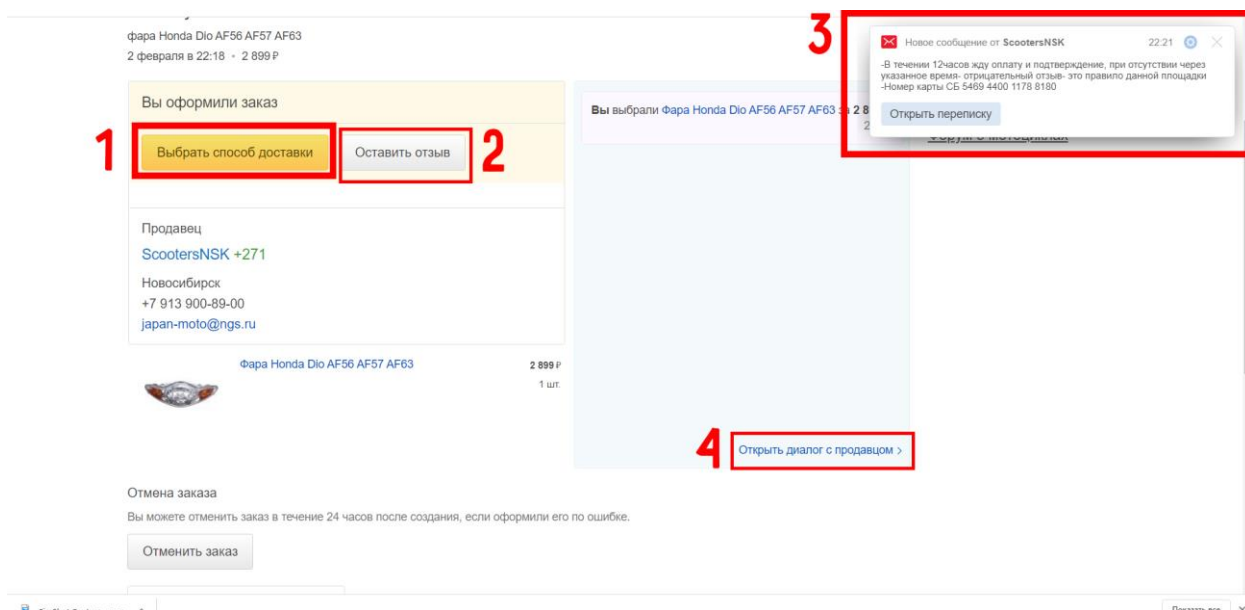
фара Honda Dio AF56 AF57 AF63
2 февраля в 22:18 • 2 899 ₽

Вы оформили заказ

1

Выбрать способ доставки

Оставить отзыв

2

Продавец

ScootersNSK +271

Новосибирск
+7 913 900-89-00
japan-moto@ngs.ru

Фара Honda Dio AF56 AF57 AF63

2 899 ₽
1 шт.

Вы выбрали Фара Honda Dio AF56 AF57 AF63 за 2 8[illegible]

3

Новое сообщение от ScootersNSK 22:21

-В течении 12часов жду оплату и подтверждение, при отсутствии через указанное время- отрицательный отзыв- это правило данной площадки
-Номер карты СБ 5469 4400 1178 8180

Открыть переписку

4

Открыть диалог с продавцом ›

Отмена заказа

Вы можете отменить заказ в течение 24 часов после создания, если оформили его по ошибке.

Отменить заказ

Показать все